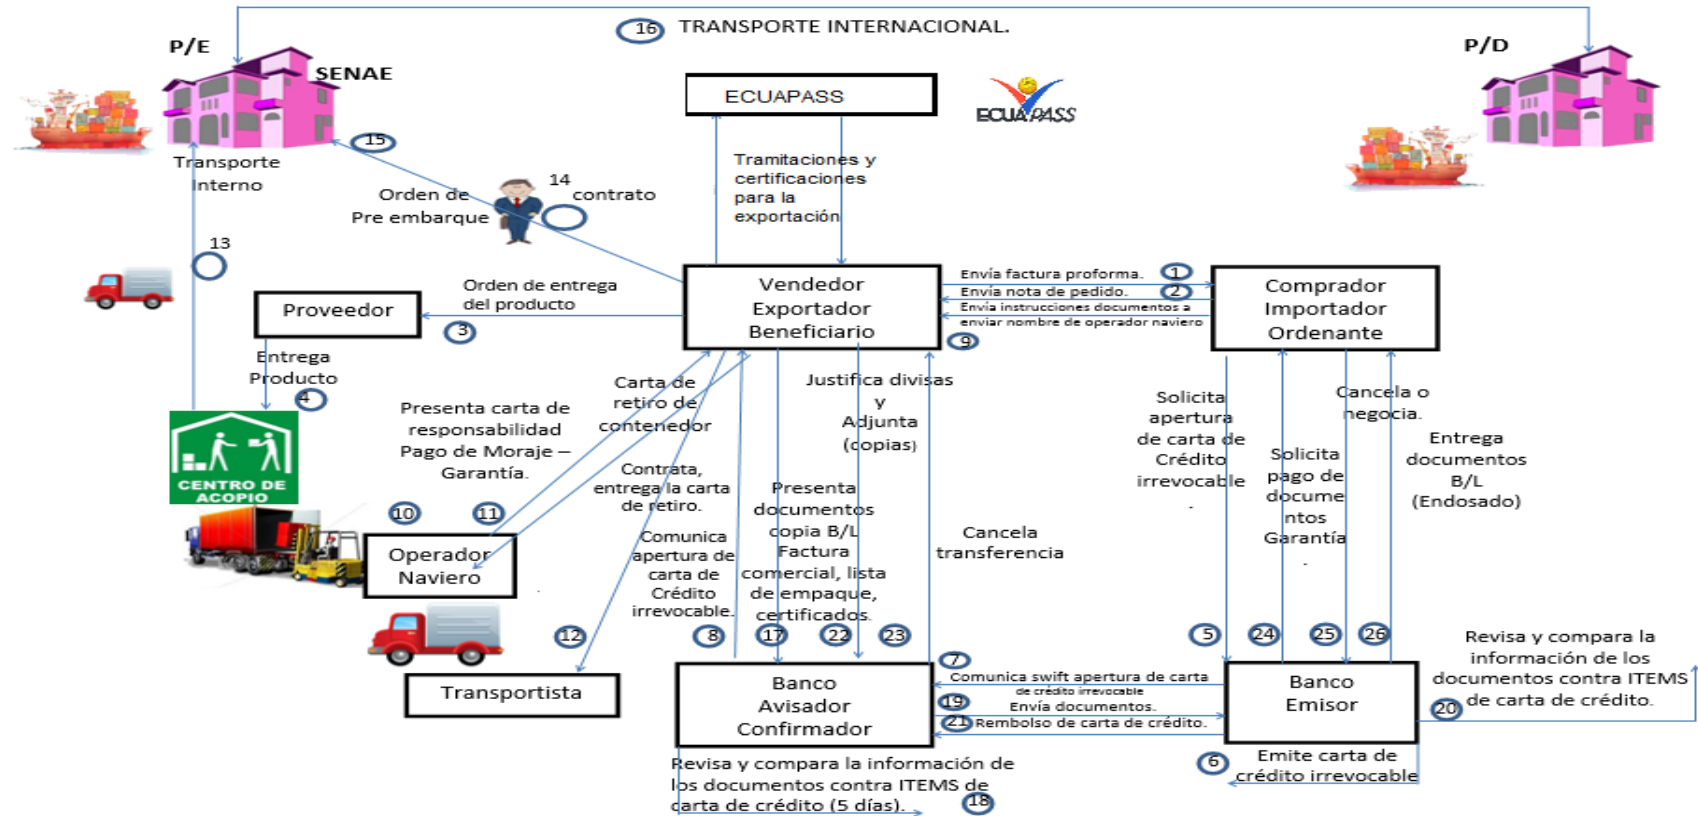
16 TRANSPORTE INTERNACIONAL.

P/E

SENAE

P/D

ECUAPASS

ECUAPASS

15

Transporte Interno

Orden de Pre embarque

14 contrato

Tramitaciones y certificaciones para la exportación

13

Orden de entrega del producto

Proveedor

3

Vendedor Exportador Beneficiario

Envía factura proforma. 1

Envía nota de pedido. 2

Envía instrucciones documentos a enviar nombre de operador naviero

9

Comprador Importador Ordenante

Entrega Producto

4

CENTRO DE ACOPIO

Presenta carta de responsabilidad Pago de Moraje – Garantía.

Carta de retiro de contenedor

Contrata, entrega la carta de retiro.

Justifica divisas y Adjunta (copias)

Solicita apertura de carta de Crédito irrevocable

Solicita pago de documentos Garantía

Cancela o negocia.

Entrega documentos B/L (Endosado)

10

11

Operador Naviero

Comunica apertura de carta de Crédito irrevocable.

Presenta documentos copia B/L Factura comercial, lista de empaque, certificados.

Cancela transferencia

12

8

17

22

23

5

24

25

26

Revisa y compara la información de los documentos contra ITEMS de carta de crédito.

Transportista

7

Banco Avisador Confirmador

Comunica swift apertura de carta de crédito irrevocable

19 Envía documentos.

21 Rembolso de carta de crédito.

Banco Emisor

20

Revisa y compara la información de los documentos contra ITEMS de carta de crédito (5 días).

18

6

Emite carta de crédito irrevocable